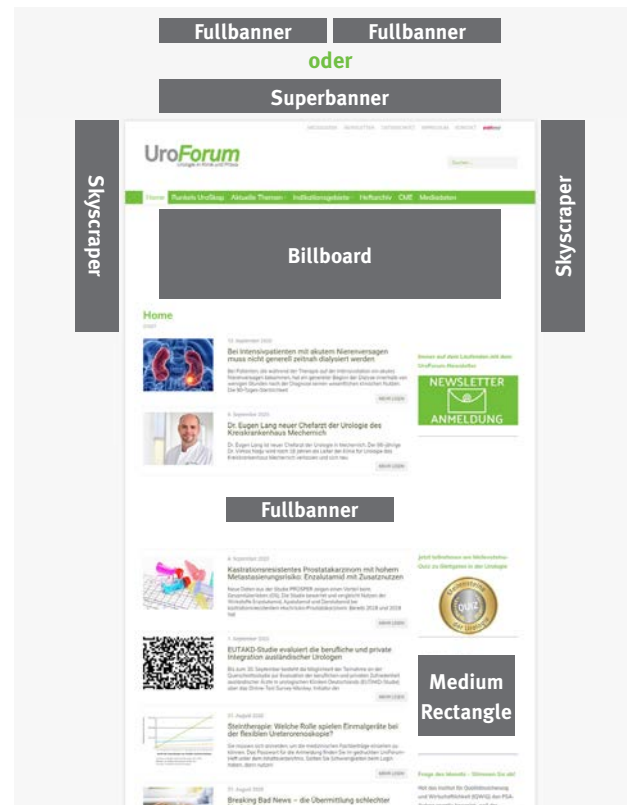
Fullbanner Fullbanner

oder

Superbanner

Skyscraper

Skyscraper

UroForum

Urologie in Klinik und Praxis

Home Rundum UroSkop Aktuelle Themen Indikationsgebiete Heftarchiv CME Mediadaten

Billboard

Home

Bei Intensivpatienten mit akutem Nierenversagen muss nicht generell zeitnah dialysiert werden

Dr. Eugen Lang neuer Chefarzt der Urologie des Kreiskrankenhaus Mechernich

NEWSLETTER ANMELDUNG

Fullbanner

Kastrationsresistentes Prostatakarzinom mit hohem Metastasierungsrisiko: Enzalutamid mit Zusatznutzen

EUTAKO-Studie evaluiert die berufliche und private Integration ausländischer Urologen

Steintherapie: Welche Rolle spielen Einmalgeräte bei der flexiblen Ureterorenoskopie?

Breaking Bad News – die Übermittlung schlechter

Medium Rectangle